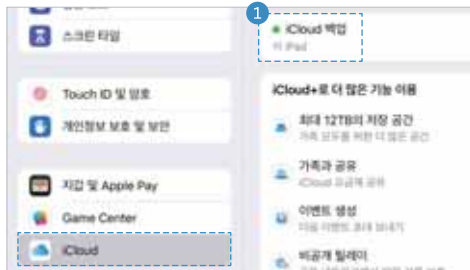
스크린 타임

Touch ID 및 암호

개인정보 보호 및 보안

지갑 및 Apple Pay

Game Center

iCloud

1

iCloud 백업

이 iPad

iCloud+로 더 많은 기능 이용

최대 12TB의 저장 공간

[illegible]

가족과 공유

iCloud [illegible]

이메일 생성

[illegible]

비공개 릴레이

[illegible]